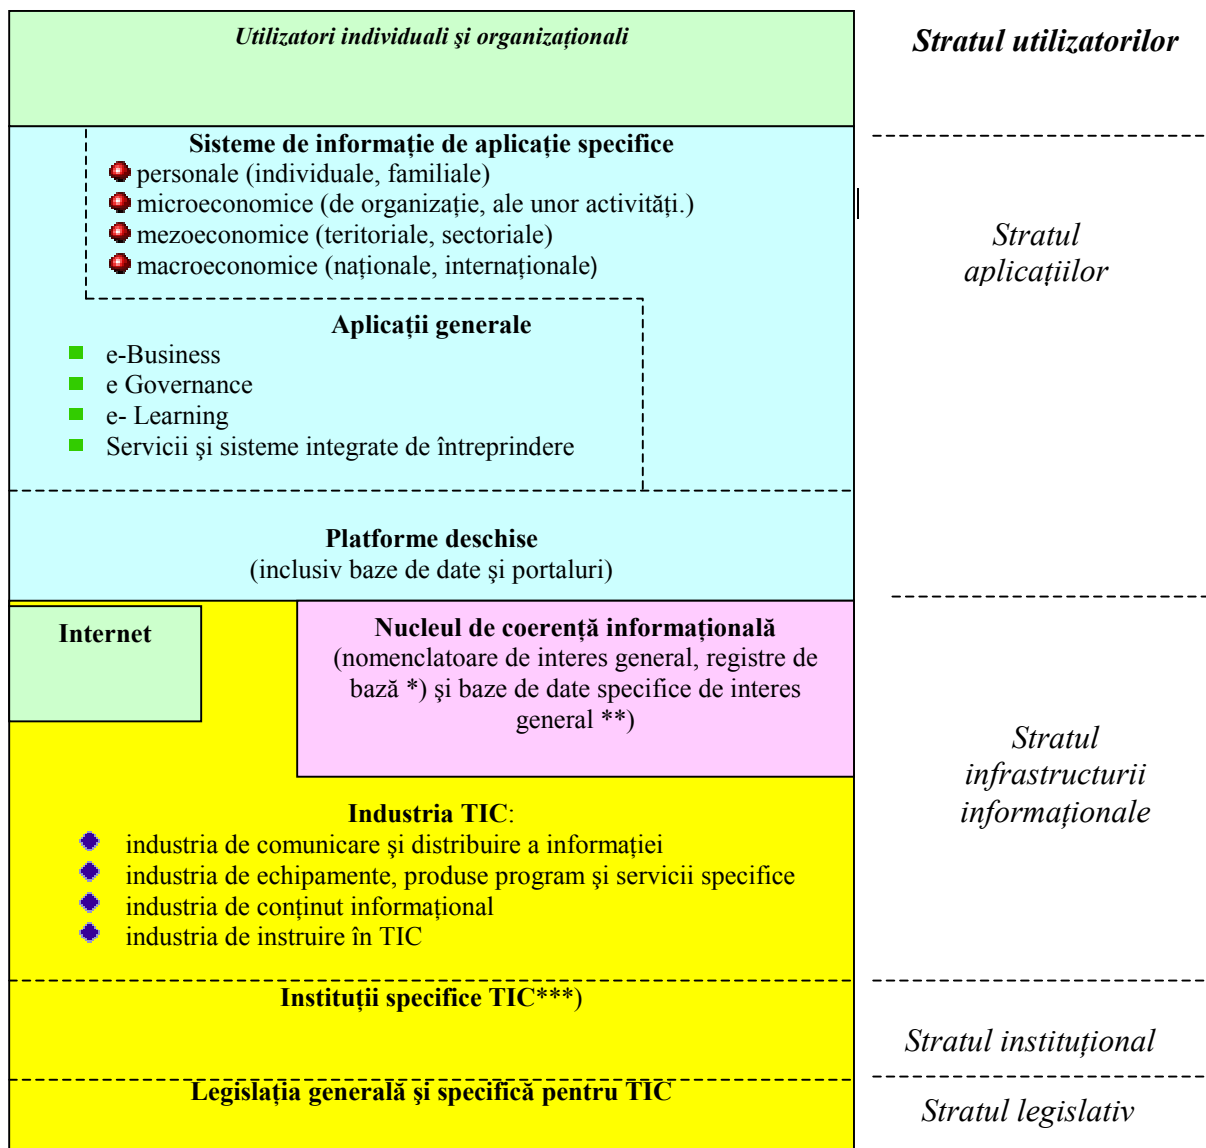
Utilizatori individuali şi organizaţionali

Stratul utilizatorilor

Sisteme de informaţie de aplicaţie specifice
- personale (individuale, familiale)
- microeconomice (de organizaţie, ale unor activităţi.)
- mezoeconomice (teritoriale, sectoriale)
- macroeconomice (naţionale, internaţionale)

Aplicaţii generale
- e-Business
- e Governance
- e- Learning
- Servicii şi sisteme integrate de întreprindere

Platforme deschise
(inclusiv baze de date şi portaluri)

Stratul aplicaţiilor

Internet

Nucleul de coerenţă informaţională
(nomenclatoare de interes general, registre de bază *) şi baze de date specifice de interes general **)

Industria TIC:
- industria de comunicare şi distribuire a informaţiei
- industria de echipamente, produse program şi servicii specifice
- industria de conţinut informaţional
- industria de instruire în TIC

Stratul infrastructurii informaţionale

Instituţii specifice TIC***)

Stratul instituţional

Legislaţia generală şi specifică pentru TIC

Stratul legislativ